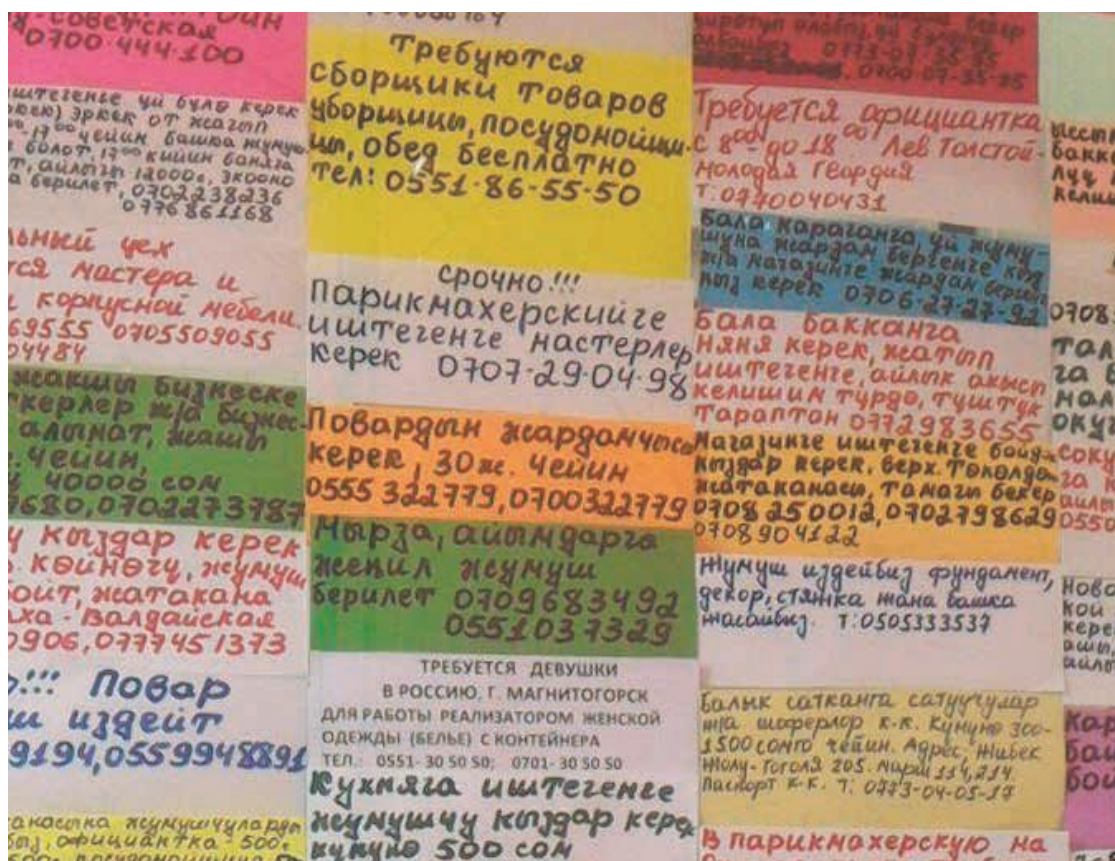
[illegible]-Советская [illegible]
0700 444 100

иштегенге үй було керек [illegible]) эркек от жазгап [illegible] 1700 чейин башка жумуш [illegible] болот. 1700 кийин башка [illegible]т, айлык 12000с. 3000с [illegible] берилет. 0702238236 0776861168

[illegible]ный цех
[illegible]ся мастера и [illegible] корпусной мебели. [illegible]69555 0705509055 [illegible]4484

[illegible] жакшы бизнеске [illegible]керлер жана бизнес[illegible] алынат, жашы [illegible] чейин, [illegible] 40000 сом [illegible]680, 0702273787

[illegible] кыздар керек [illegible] көйнөгү, жумуш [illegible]оит, жатакана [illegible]ха - Валдайская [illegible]906, 0777451373

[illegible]!!! Повар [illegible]и издейт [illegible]9194, 0559948891

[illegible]акашка жумушчулардын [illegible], официантка 500с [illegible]

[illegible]
Требуются сборщики товаров уборщицы, посудомойщица, обед бесплатно тел: 0551-86-55-50

срочно!!!
Парикмахерскийге иштегенге настерлер керек 0707-29-04-98

Поварга жардамчы керек, 30ж. чейин 0555 322779, 0700322779

Нырза, аймагарга жеңил жумуш берилет 0709683492 0551037329

ТРЕБУЕТСЯ ДЕВУШКИ В РОССИЮ, Г. МАГНИТОГОРСК ДЛЯ РАБОТЫ РЕАЛИЗАТОРОМ ЖЕНСКОЙ ОДЕЖДЫ (БЕЛЬЕ) С КОНТЕЙНЕРА ТЕЛ.: 0551-30 50 50; 0701-30 50 50

Кухняга иштегенге жумушчу кыздар керек күнүнө 500 сом

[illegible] 0773-07-35-35 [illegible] 0700-07-35-35

Требуется официантка с 800 до 1800 Лев Толстой-Молодая Гвардия т: 0770040431

Бала караганга, үй жумушуна жардам берегенге кыз жана магазинге жардам берген кыз керек 0706-27-27-92

Бала бакканга няня керек, жатып иштегенге, айлык акысы келишим түрдө, Таласттык Тараптон 0772983655

Магазинге иштегенге бойго кыздар керек. Верх. Токолдош жатаканасы, тамагы бекер 0708250012, 0702798629 0708904122

Жумуш издейбиз фундамент, декор, стяжка жана башка жасайбыз. Т:0505333537

Балык сатканга сатуучулар жана шоферлор к-к. Күнүнө 300-1500 сомго чейин. Адрес: Жибек Жолу-Гоголя 205. Нарын 134, 214 Паспорт к-к. Т: 0773-04-05-17

В парикмахерскую на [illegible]

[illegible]
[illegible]бакк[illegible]
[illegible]

0708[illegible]
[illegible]ТА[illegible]
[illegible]га б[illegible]
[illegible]НА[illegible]
ОКУ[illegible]
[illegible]сок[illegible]
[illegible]а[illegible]
0550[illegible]

Нова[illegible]
кой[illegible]
кере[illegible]
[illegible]

Кар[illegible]
Бай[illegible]
Бой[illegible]